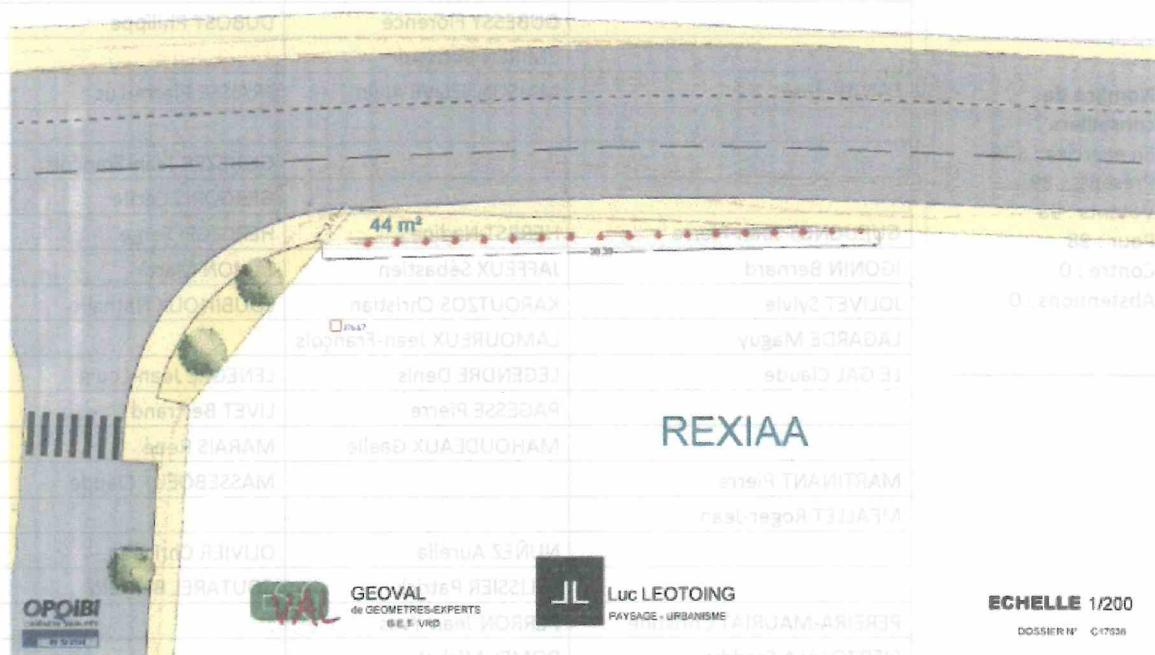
44 m²

REXIAA

DUBOST Philippe
DUBESSY Florence
Nombre de votants :
Exprimés : 35
Pour : 35
Contre : 0
Abstentions : 0
IGONIN Bernard
JAFFEUX Sébastien
JOLIVET Sylvie
KAROUTZOS Christian
LAGARDE Magny
LAMOUREUX Jean-François
LE GAL Claude
LEGENDRE Denis
LENEGRE Jean-Louis
PAGESSE Pierre
LIVET Bertrand
MARAIS René
MAHOUDEAUX Gaelle
MASSEBOEUF Claude
MARTINANT Pierre
MEALLET Roger-Jean
OLIVIER Christian
NUÑEZ Aurelia
PELISSIER Patrick
PEREIRA-MAURIAT
PERRON Jean

OPQIBI

GEOVAL
de GEOMETRES-EXPERTS
B.E.T VRD

Luc LEOTOING
PAYSAGE - URBANISME

ECHELLE 1/200
DOSSIER N° C17036